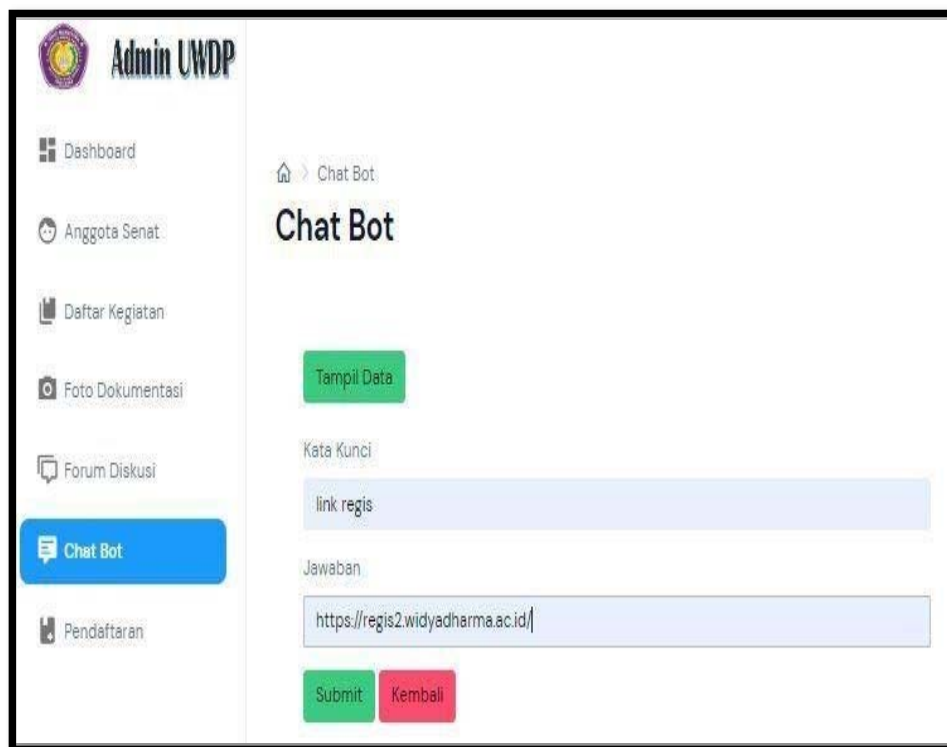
Admin UWDP

Dashboard

Anggota Senat

Daftar Kegiatan

Foto Dokumentasi

Forum Diskusi

Chat Bot

Pendaftaran

Chat Bot

Chat Bot

Tampil Data

Kata Kunci

link regis

Jawaban

https://regis2.widyadharma.ac.id/

Submit

Kembali